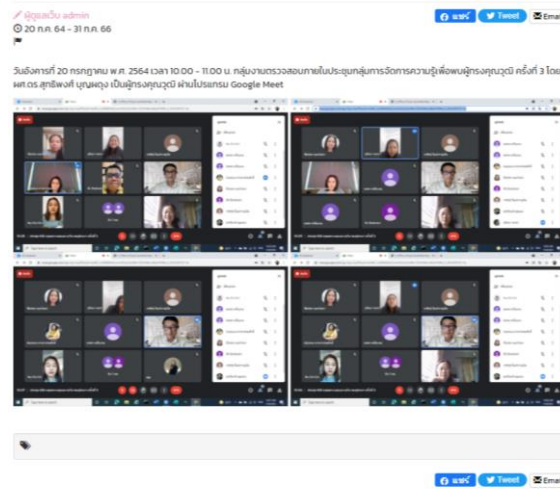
ผู้ดูแลเว็บ admin
20 ก.ค. 64 - 31 ก.ค. 66

แชร์ Tweet Email

วันอังคารที่ 20 กรกฎาคม พ.ศ. 2564 เวลา 10.00 - 11.00 น. กลุ่มงานตรวจสอบภายในประชุมกลุ่มการจัดการความรู้เพื่อพบผู้ทรงคุณวุฒิ ครั้งที่ 3 โดย ผศ.ดร.สุทธิพงศ์ บุญผดุง เป็นผู้ทรงคุณวุฒิ ผ่านโปรแกรม Google Meet

แชร์ Tweet Email